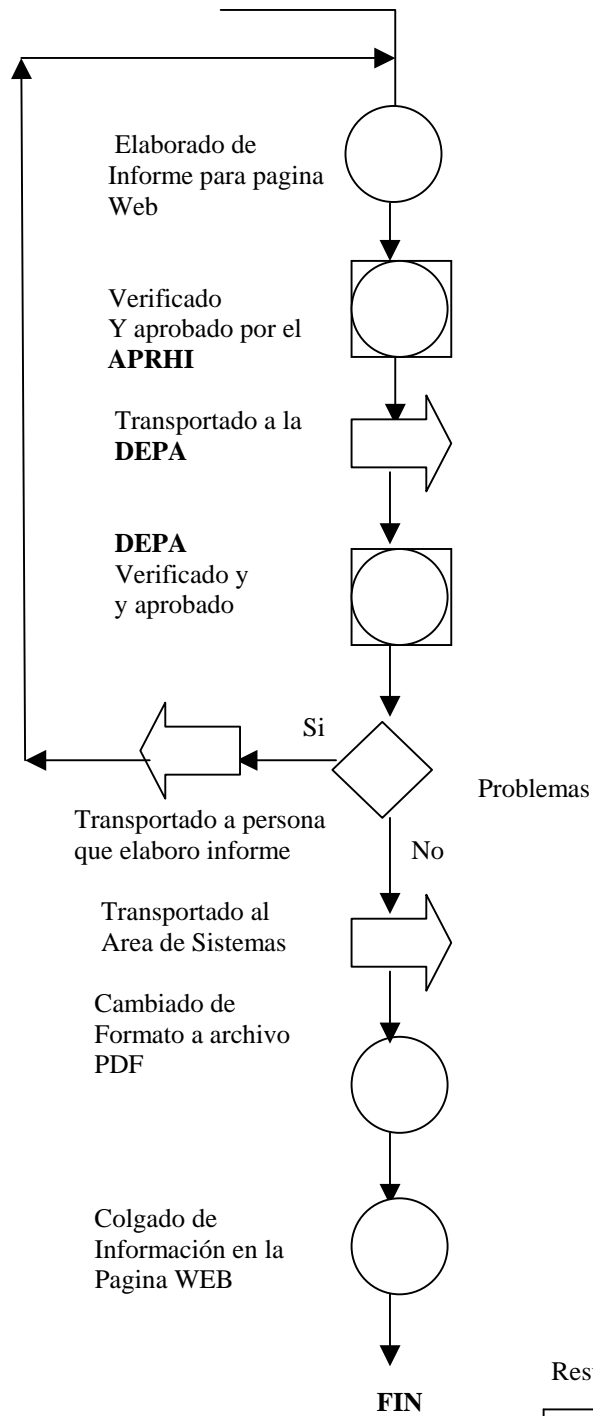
Elaborado de Informe para pagina Web

Verificado Y aprobado por el **APRHI**

Transportado a la **DEPA**

**DEPA** Verificado y y aprobado

Si

Problemas

Transportado a persona que elaboro informe

No

Transportado al Area de Sistemas

Cambiado de Formato a archivo PDF

Colgado de Información en la Pagina WEB

**FIN**

Res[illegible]